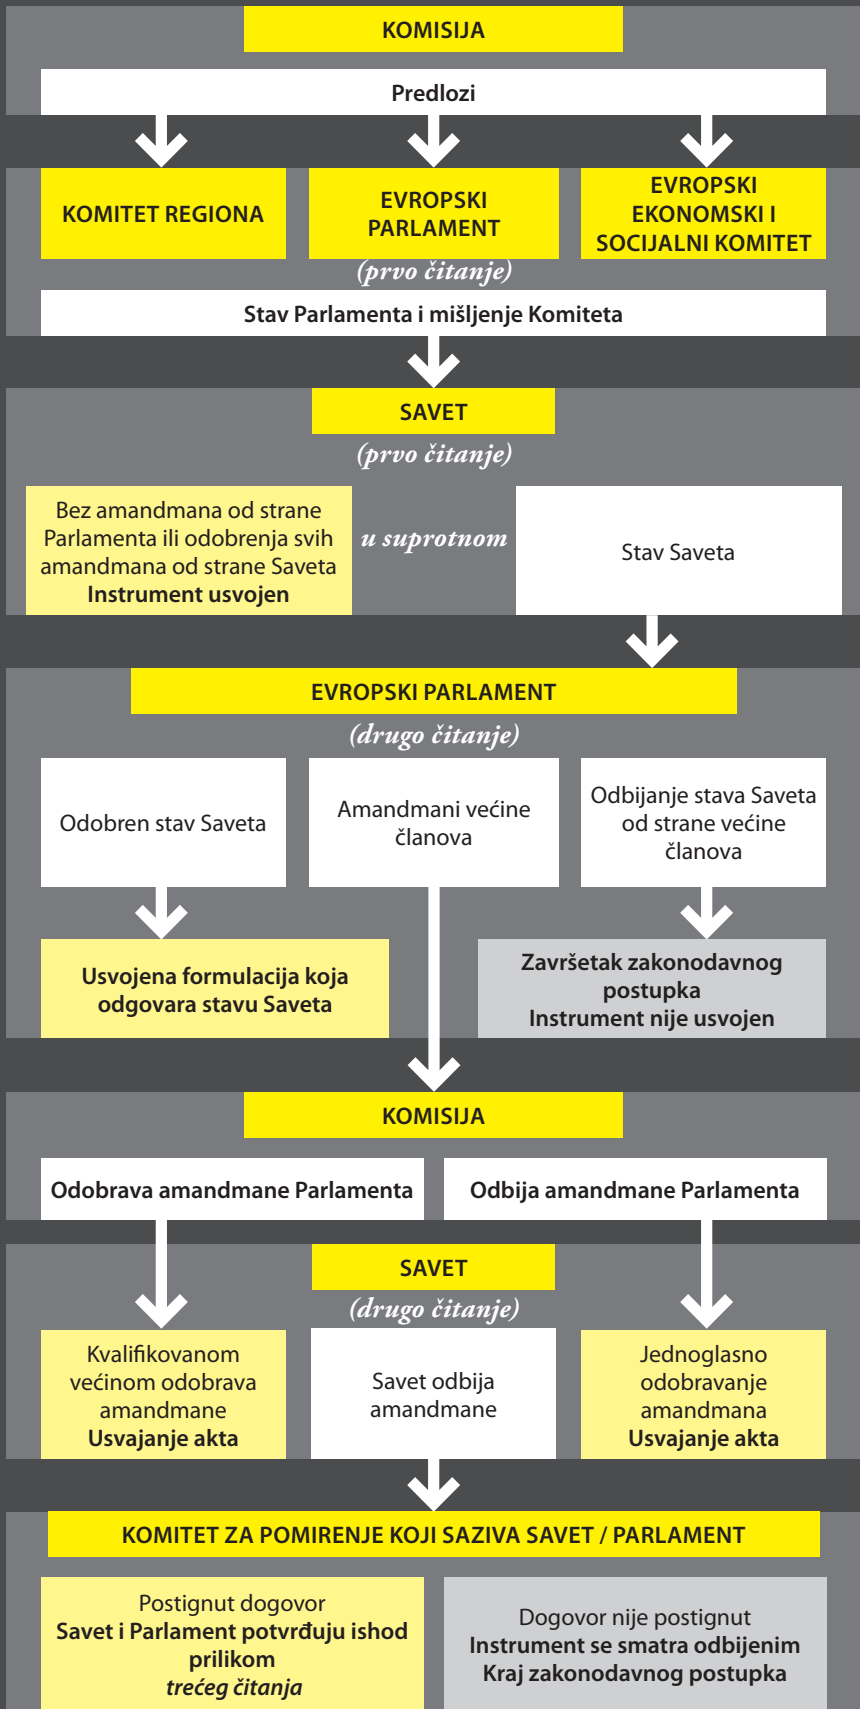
KOMISIJA

Predlozi

KOMITET REGIONA

EVROPSKI PARLAMENT

EVROPSKI EKONOMSKI I SOCIJALNI KOMITET

(prvo čitanje)

Stav Parlamenta i mišljenje Komiteta

SAVET

(prvo čitanje)

Bez amandmana od strane Parlamenta ili odobrenja svih amandmana od strane Saveta
Instrument usvojen

u suprotnom

Stav Saveta

EVROPSKI PARLAMENT

(drugo čitanje)

Odobren stav Saveta

Amandmani većine članova

Odbijanje stava Saveta od strane većine članova

Usvojena formulacija koja odgovara stavu Saveta

Završetak zakonodavnog postupka
Instrument nije usvojen

KOMISIJA

Odobrava amandmane Parlamenta

Odbija amandmane Parlamenta

SAVET

(drugo čitanje)

Kvalifikovanom većinom odobrava amandmane
Usvajanje akta

Savet odbija amandmane

Jednoglasno odobravanje amandmana
Usvajanje akta

KOMITET ZA POMIRENJE KOJI SAZIVA SAVET / PARLAMENT

Postignut dogovor
Savet i Parlament potvrđuju ishod prilikom
trećeg čitanja

Dogovor nije postignut
Instrument se smatra odbijenim
Kraj zakonodavnog postupka